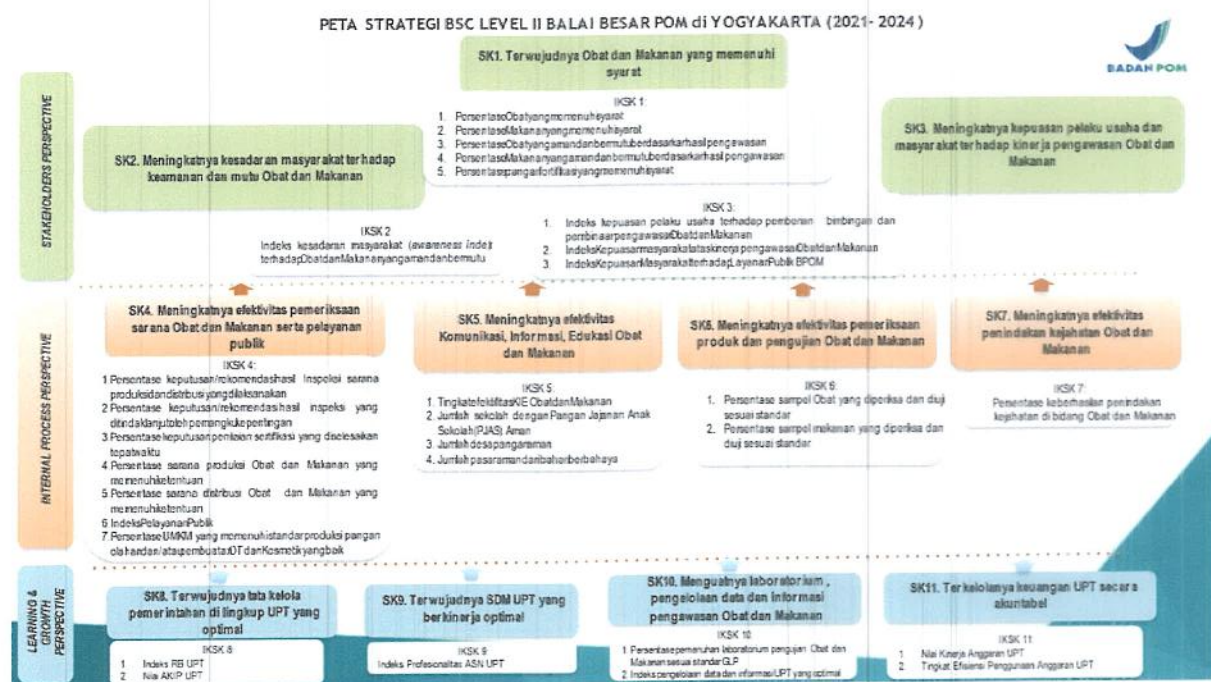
PETA STRATEGI BSC LEVEL II BALAI BESAR POM di YOGYAKARTA (2021- 2024)

BADAN POM

STAKEHOLDERS PERSPECTIVE

SK1. Terwujudnya Obat dan Makanan yang memenuhi syarat

IKSK 1:
1. PersentaseObatyangmemenuhisyarat
2. PersentaseMakananyangmemenuhisyarat
3. PersentaseObatyangamandanbermutuberdasarkanhasilpengawasan
4. PersentaseMakananyangamandanbermutuberdasarkanhasilpengawasan
5. Persentasepanganfortifikasiyangmemenuhisyarat

SK2. Meningkatnya kesadaran masyarakat terhadap keamanan dan mutu Obat dan Makanan

IKSK 2
Indeks kesadaran masyarakat (awareness index) terhadapObatdanMakananyangamandanbermutu

SK3. Meningkatnya kepuasan pelaku usaha dan masyarakat terhadap kinerja pengawasan Obat dan Makanan

IKSK 3:
1. Indeks kepuasan pelaku usaha terhadap pemberian bimbingan dan pembinaanpengawasanObatdanMakanan
2. IndeksKepuasanmasyarakatataskinerjapengawasanObatdanMakanan
3. IndeksKepuasanMasyarakatterhadapLayananPublikBPOM

INTERNAL PROCESS PERSPECTIVE

SK4. Meningkatnya efektivitas pemeriksaan sarana Obat dan Makanan serta pelayanan publik

IKSK 4:
1 Persentase keputusan/rekomendasihasil inspeksi sarana produksidandistribusiyangdilaksanakan
2 Persentase keputusan/rekomendasihasil inspeksi yang ditindaklanjutiolehpemangkukepentingan
3 Persentasekeputusanpenilaian sertifikasi yang diselesaikan tepatwaktu
4 Persentase sarana produksi Obat dan Makanan yang memenuhiketentuan
5 Persentase sarana distribusi Obat dan Makanan yang memenuhiketentuan
6 IndeksPelayananPublik
7 PersentaseUMKM yang memenuhistandarproduksipangan olahandan/ataupembuatanOT danKosmetikyangbaik

SK5. Meningkatnya efektivitas Komunikasi, Informasi, Edukasi Obat dan Makanan

IKSK 5:
1. TingkatefektifitasKIE ObatdanMakanan
2. Jumlah sekolah dengan Pangan Jajanan Anak Sekolah(PJAS) Aman
3. Jumlahdesapanganaman
4. Jumlahpasaramandaribahanberbahaya

SK6. Meningkatnya efektivitas pemeriksaan produk dan pengujian Obat dan Makanan

IKSK 6:
1. Persentase sampel Obat yang diperiksa dan diuji sesuai standar
2. Persentase sampel makanan yang diperiksa dan diuji sesuai standar

SK7. Meningkatnya efektivitas penindakan kejahatan Obat dan Makanan

IKSK 7:
Persentase keberhasilan penindakan kejahatan di bidang Obat dan Makanan

LEARNING & GROWTH PERSPECTIVE

SK8. Terwujudnya tata kelola pemerintahan di lingkup UPT yang optimal

IKSK 8
1 Indeks RB UPT
2 Nilai AKIP UPT

SK9. Terwujudnya SDM UPT yang berkinerja optimal

IKSK 9
Indeks Profesionalitas ASN UPT

SK10. Menguatnya laboratorium, pengelolaan data dan informasi pengawasan Obat dan Makanan

IKSK 10
1 Persentasepemenuhan laboratorium pengujian Obat dan Makanan sesuai standar GLP
2 Indeks pengelolaan data dan informasiUPT yang optimal

SK11. Terkelolanya keuangan UPT secara akuntabel

IKSK 11:
1 Nilai Kinerja Anggaran UPT
2 Tingkat Efisiensi Penggunaan Anggaran UPT